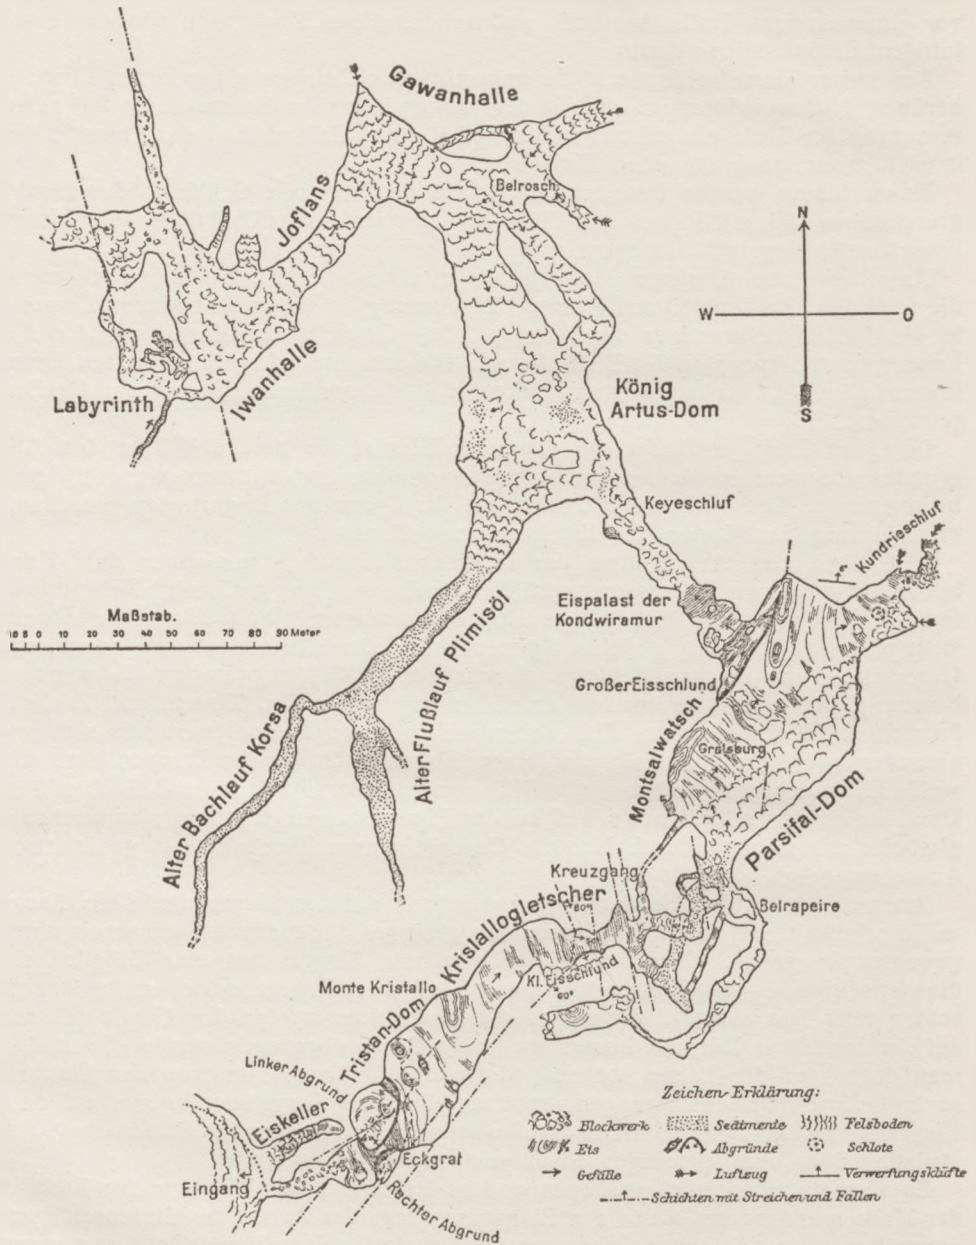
Gawanhalle
Belrosch
Joflans
N
W
O
S
Iwanhalle
Labyrinth
König Artus-Dom
Keyeschluf
Kundrieschluf
Maßstab.
10 5 0 10 20 30 40 50 60 70 80 90 Meter
Eispalast der Kondwiramur
Großer Eisschlund
Alter Flußlauf Plimisöl
Alter Bachlauf Korsa
Gralsburg
Montsalwatsch
Parsifal-Dom
Kreuzgang
60°
Belrapeire
Kristallogletscher
Monte Kristallo
Kl. Eisschlund
60°
Tristan-Dom
Linker Abgrund
Eiskeller
Eckgrat
Eingang
Rechter Abgrund
Zeichen-Erklärung:
Blockwerk
Sedimente
Felsboden
Eis
Abgründe
Schlote
Gefälle
Luftzug
Verwerfungsklüfte
Schichten mit Streichen und Fallen